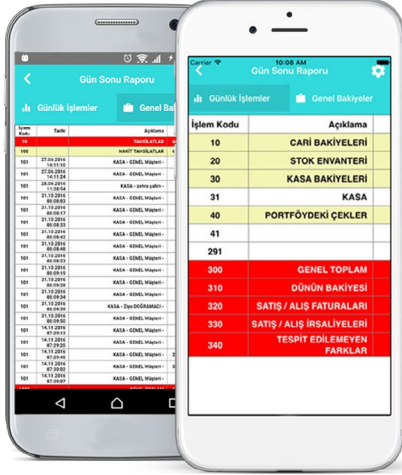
Gün Sonu Raporu

Günlük İşlemler

Genel Ba

| İşlem Kodu | Tarihi | Açıklama |
|---|---|---|
| 10 | | TAHSİLATLAR |
| 100 | | NAKİT TAHSİLATLAR |
| 101 | 27.09.2016 14:11:32 | KASA - GENEL Müşteri - |
| 101 | 27.09.2016 14:11:24 | KASA - GENEL Müşteri - |
| 101 | 28.09.2016 11:59:54 | KASA - zehra çakin - |
| 101 | 31.10.2016 08:08:03 | KASA - GENEL Müşteri - |
| 101 | 31.10.2016 08:08:17 | KASA - GENEL Müşteri - |
| 101 | 31.10.2016 08:08:33 | KASA - GENEL Müşteri - |
| 101 | 31.10.2016 08:08:43 | KASA - GENEL Müşteri - |
| 101 | 31.10.2016 08:08:48 | KASA - GENEL Müşteri - |
| 101 | 31.10.2016 08:08:53 | KASA - GENEL Müşteri - |
| 101 | 31.10.2016 08:09:29 | KASA - GENEL Müşteri - |
| 101 | 31.10.2016 08:09:34 | KASA - GENEL Müşteri - |
| 101 | 31.10.2016 08:09:38 | KASA - Ziya DÖŞEMACI - |
| 101 | 31.10.2016 08:09:45 | KASA - GENEL Müşteri - |
| 101 | 31.10.2016 08:09:50 | KASA - GENEL Müşteri - |
| 101 | 14.11.2016 07:29:13 | KASA - GENEL Müşteri - |
| 101 | 14.11.2016 07:29:20 | KASA - GENEL Müşteri - |
| 101 | 14.11.2016 07:30:02 | KASA - GENEL Müşteri - |
| 101 | 14.11.2016 07:30:07 | KASA - GENEL Müşteri - |

Carrier 10:08 AM

Gün Sonu Raporu

Günlük İşlemler

Genel Bakiyeler

| İşlem Kodu | Açıklama |
|---|---|
| 10 | CARİ BAKİYELERİ |
| 20 | STOK ENVANTERİ |
| 30 | KASA BAKİYELERİ |
| 31 | KASA |
| 40 | PORTFÖYDEKİ ÇEKLER |
| 41 | |
| 291 | |
| 300 | GENEL TOPLAM |
| 310 | DÜNÜN BAKİYESİ |
| 320 | SATIŞ / ALIŞ FATURALARI |
| 330 | SATIŞ / ALIŞ İRSALİYELERİ |
| 340 | TESPİT EDİLEMEYEN FARKLAR |